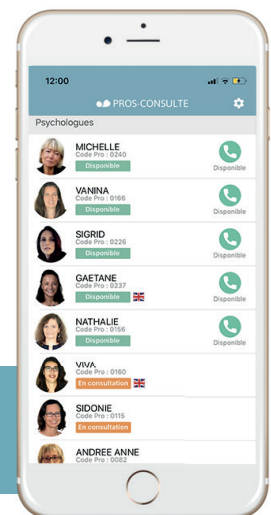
12:00

PROS-CONSULTE

Psychologues

MICHELLE
Code Pro : 0240
Disponible
Disponible

VANINA
Code Pro : 0166
Disponible
Disponible

SIGRID
Code Pro : 0226
Disponible
Disponible

GAETANE
Code Pro : 0237
Disponible
Disponible

NATHALIE
Code Pro : 0156
Disponible
Disponible

VIVA
Code Pro : 0160
En consultation

SIDONIE
Code Pro : 0115
En consultation

ANDREE ANNE
Code Pro : 0082